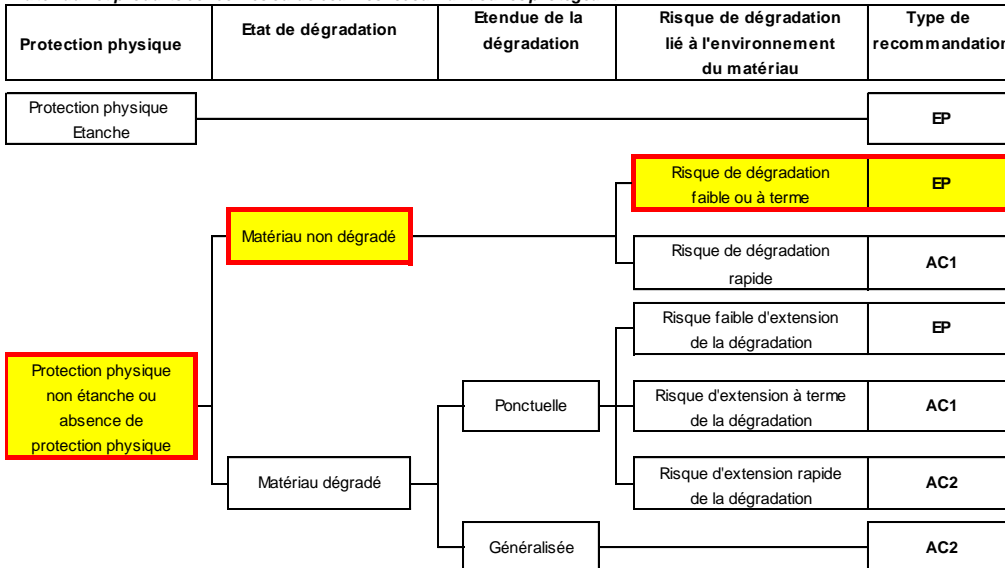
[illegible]

| Protection physique | Etat de dégradation | Etendue de la dégradation | Risque de dégradation lié à l'environnement du matériau | Type de recommandation |
|---|---|---|---|---|

Protection physique Etanche

EP

Protection physique non étanche ou absence de protection physique

Matériau non dégradé

Risque de dégradation faible ou à terme

EP

Risque de dégradation rapide

AC1

Matériau dégradé

Ponctuelle

Risque faible d'extension de la dégradation

EP

Risque d'extension à terme de la dégradation

AC1

Risque d'extension rapide de la dégradation

AC2

Généralisée

AC2